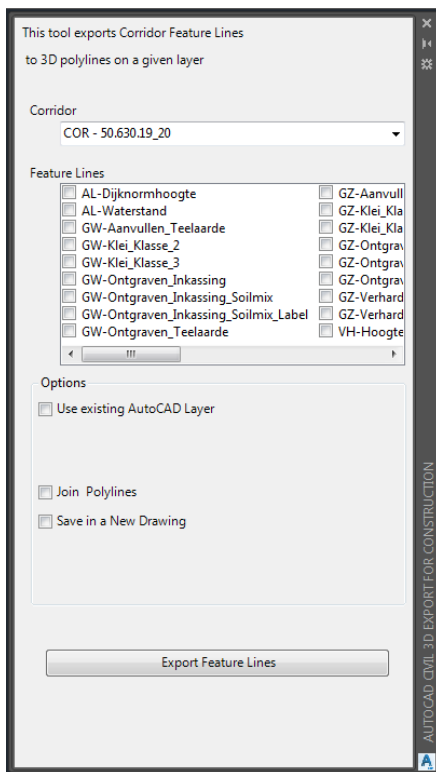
This tool exports Corridor Feature Lines

to 3D polylines on a given layer

Corridor

COR - 50.630.19_20

Feature Lines

AL-Dijknormhoogte
AL-Waterstand
GW-Aanvullen_Teelaarde
GW-Klei_Klasse_2
GW-Klei_Klasse_3
GW-Ontgraven_Inkassing
GW-Ontgraven_Inkassing_Soilmix
GW-Ontgraven_Inkassing_Soilmix_Label
GW-Ontgraven_Teelaarde

GZ-Aanvull
GZ-Klei_Kla
GZ-Klei_Kla
GZ-Ontgrav
GZ-Ontgrav
GZ-Ontgrav
GZ-Verhard
GZ-Verhard
VH-Hoogte

Options

Use existing AutoCAD Layer

Join Polylines

Save in a New Drawing

Export Feature Lines

AUTOCAD CIVIL 3D EXPORT FOR CONSTRUCTION